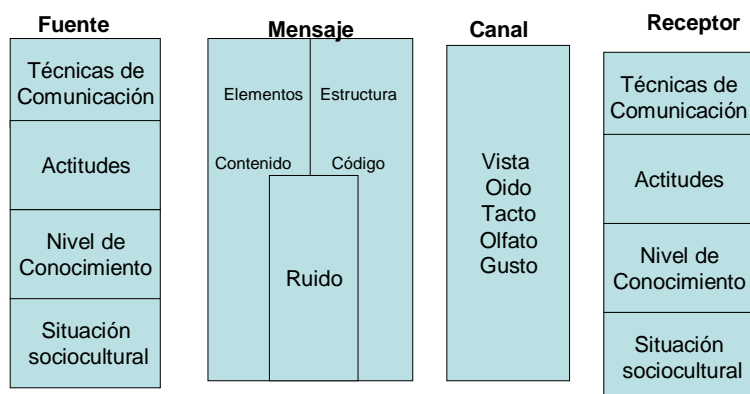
Fuente

Técnicas de Comunicación

Actitudes

Nivel de Conocimiento

Situación sociocultural

Mensaje

Elementos

Estructura

Contenido

Código

Ruido

Canal

Vista
Oido
Tacto
Olfato
Gusto

Receptor

Técnicas de Comunicación

Actitudes

Nivel de Conocimiento

Situación sociocultural